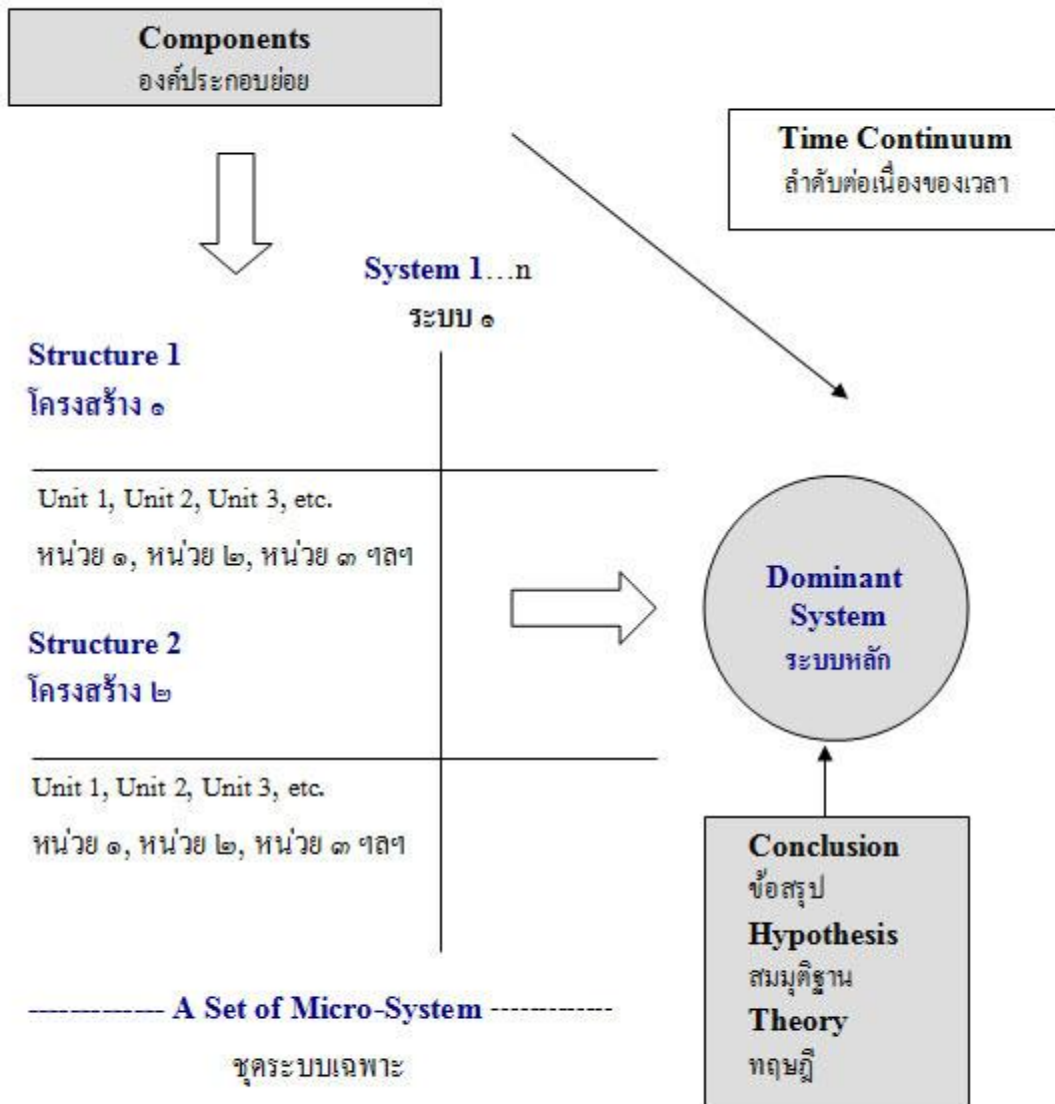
Components
องค์ประกอบย่อย

Time Continuum
ลำดับต่อเนื่องของเวลา

System 1…n
ระบบ ๑

Structure 1
โครงสร้าง ๑

Unit 1, Unit 2, Unit 3, etc.
หน่วย ๑, หน่วย ๒, หน่วย ๓ ฯลฯ

Structure 2
โครงสร้าง ๒

Unit 1, Unit 2, Unit 3, etc.
หน่วย ๑, หน่วย ๒, หน่วย ๓ ฯลฯ

Dominant System
ระบบหลัก

Conclusion
ข้อสรุป
Hypothesis
สมมุติฐาน
Theory
ทฤษฎี

------------- A Set of Micro-System ------------
ชุดระบบเฉพาะ